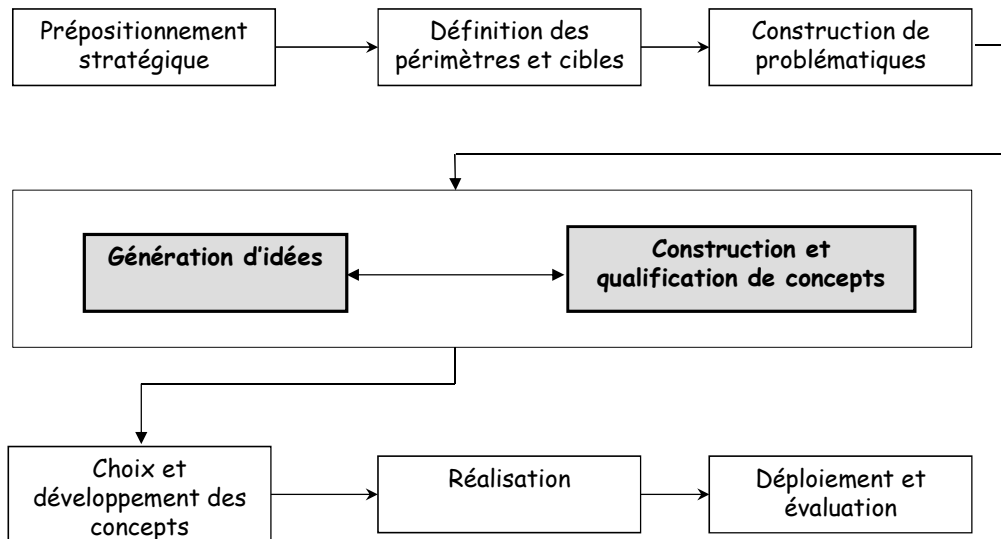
Prépositionnement stratégique

Définition des périmètres et cibles

Construction de problématiques

Génération d'idées

Construction et qualification de concepts

Choix et développement des concepts

Réalisation

Déploiement et évaluation